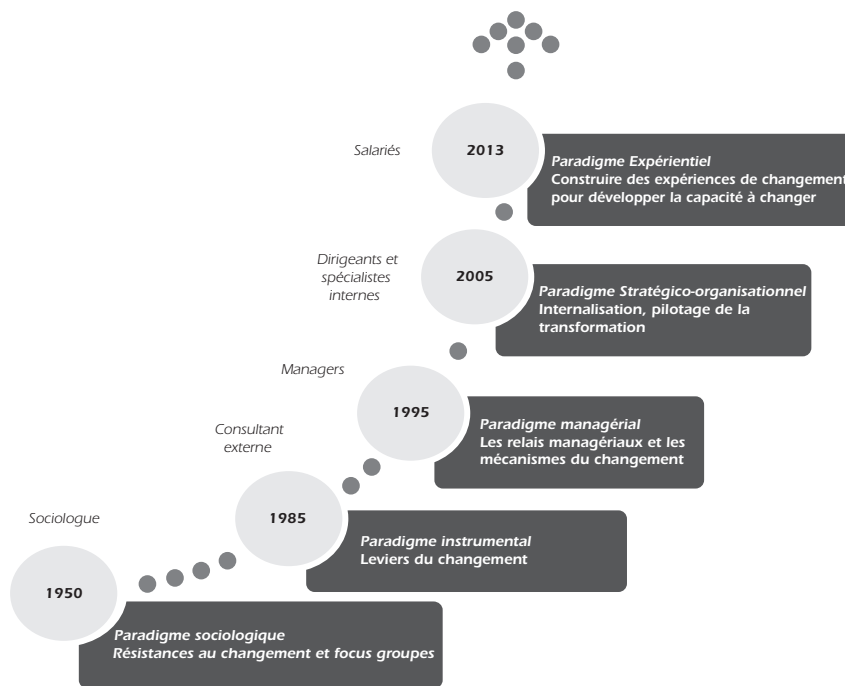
Salariés

2013

Paradigme Expérientiel
Construire des expériences de changement pour développer la capacité à changer

Dirigeants et spécialistes internes

2005

Paradigme Stratégico-organisationnel
Internalisation, pilotage de la transformation

Managers

1995

Paradigme managérial
Les relais managériaux et les mécanismes du changement

Consultant externe

1985

Paradigme instrumental
Leviers du changement

Sociologue

1950

Paradigme sociologique
Résistances au changement et focus groupes